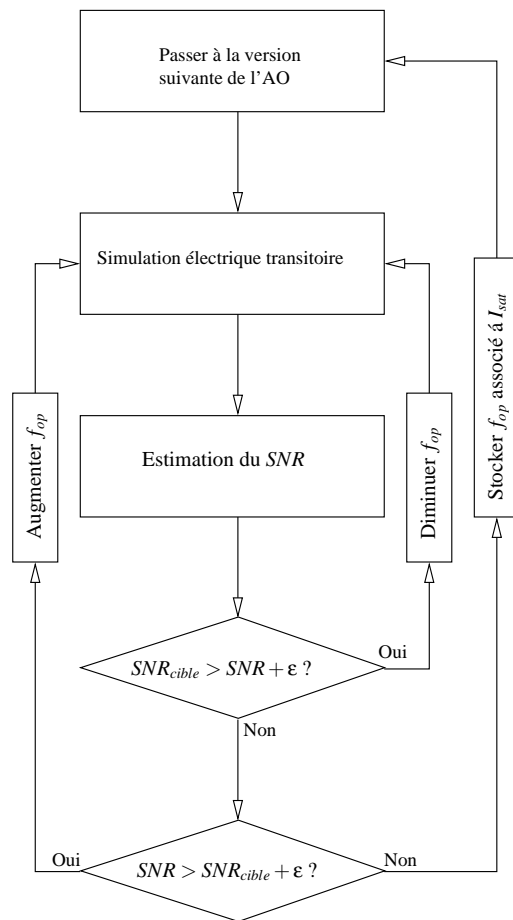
Passer à la version suivante de l'AO

Simulation électrique transitoire

Estimation du $SNR$

Augmenter $f_{op}$

Diminuer $f_{op}$

Stocker $f_{op}$ associé à $I_{sat}$

$SNR_{cible} > SNR + \varepsilon$ ?

Oui

Non

$SNR > SNR_{cible} + \varepsilon$ ?

Oui

Non